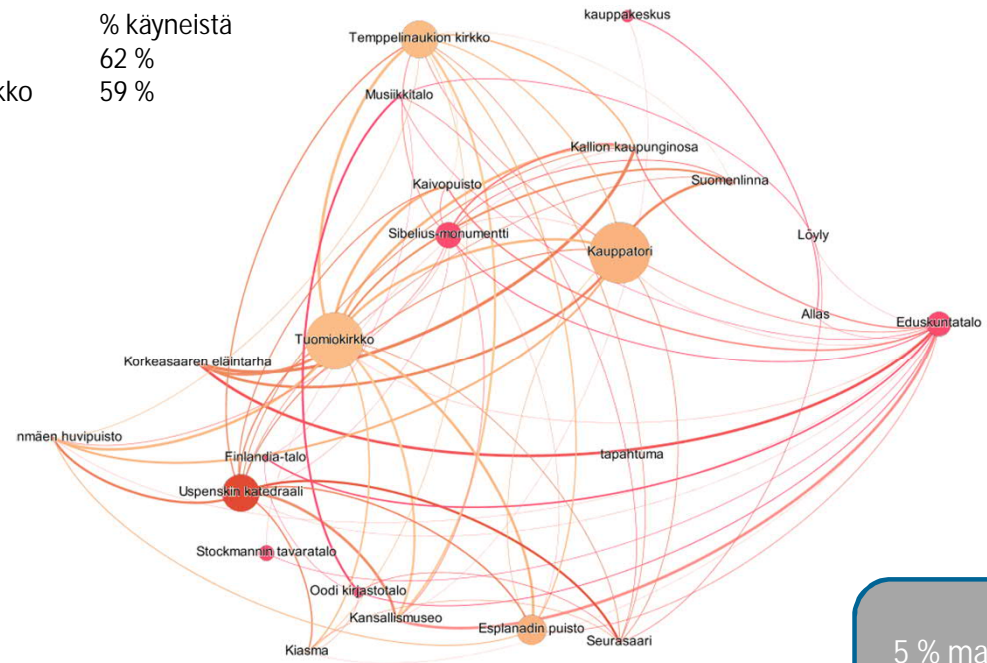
% käyneistä
62 %
kko 59 %

kauppakeskus
Temppelinaukion kirkko
Musiikkitalo
Kallion kaupunginosa
Kaivopuisto
Suomenlinna
Sibelius-monumentti
Kauppatori
Löyly
Allas
Eduskuntatalo
Tuomiokirkko
Korkeasaaren eläintarha
nmäen huvipuisto
Finlandia-talo
tapahtuma
Uspenskin katedraali
Stockmannin tavaratalo
Oodi kirjastotalo
Kansallismuseo
Esplanadin puisto
Seurasaari
Kiasma

5 % ma